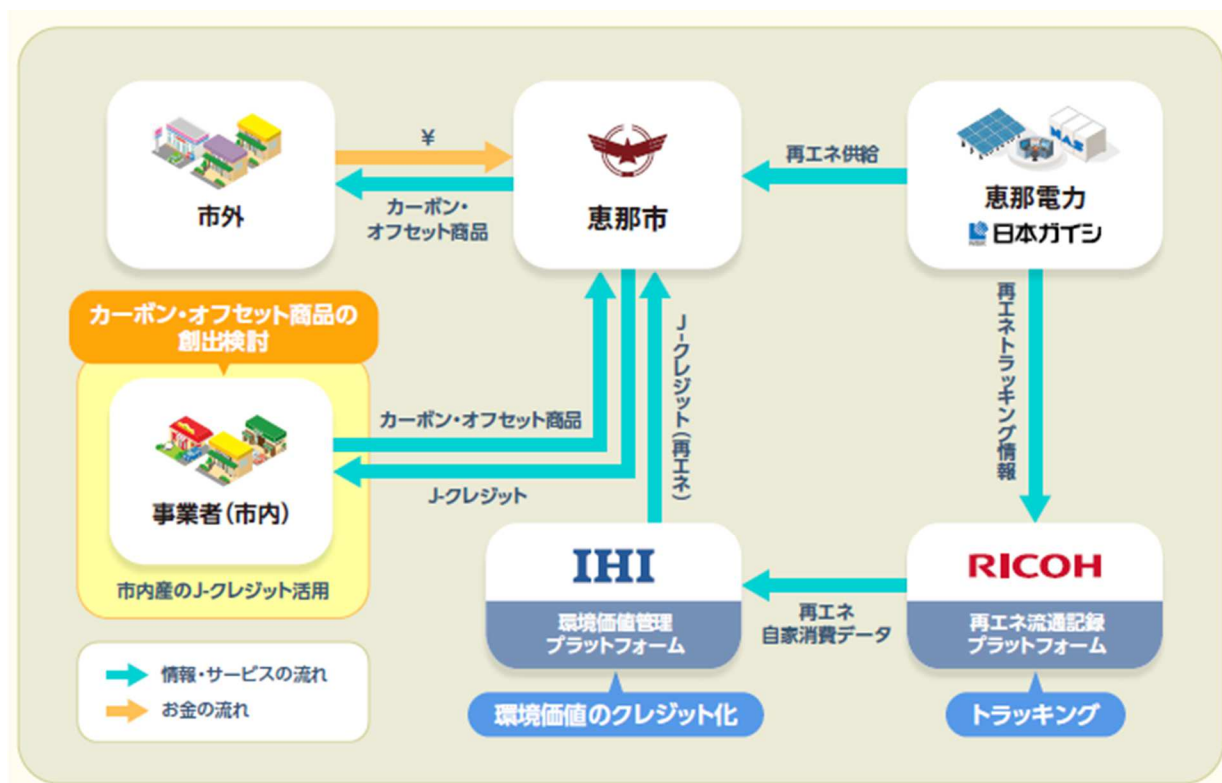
市外

¥

カーボン・オフセット商品

恵那市

再エネ供給

NAS

恵那電力
日本ガイシ

カーボン・オフセット商品の創出検討

事業者(市内)

市内産のJ-クレジット活用

カーボン・オフセット商品

J-クレジット

J-クレジット(再エネ)

再エネトラッキング情報

IHI
環境価値管理プラットフォーム

再エネ自家消費データ

RICOH
再エネ流通記録プラットフォーム

環境価値のクレジット化

トラッキング

情報・サービスの流れ
お金の流れ